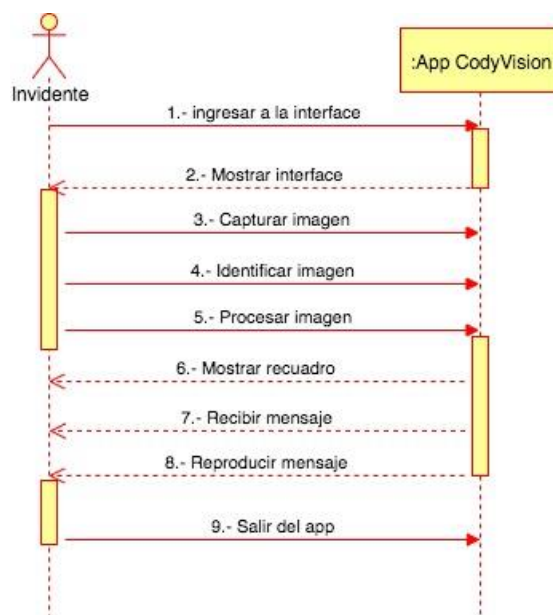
Invidente

:App CodyVision

1.- ingresar a la interface

2.- Mostrar interface

3.- Capturar imagen

4.- Identificar imagen

5.- Procesar imagen

6.- Mostrar recuadro

7.- Recibir mensaje

8.- Reproducir mensaje

9.- Salir del app